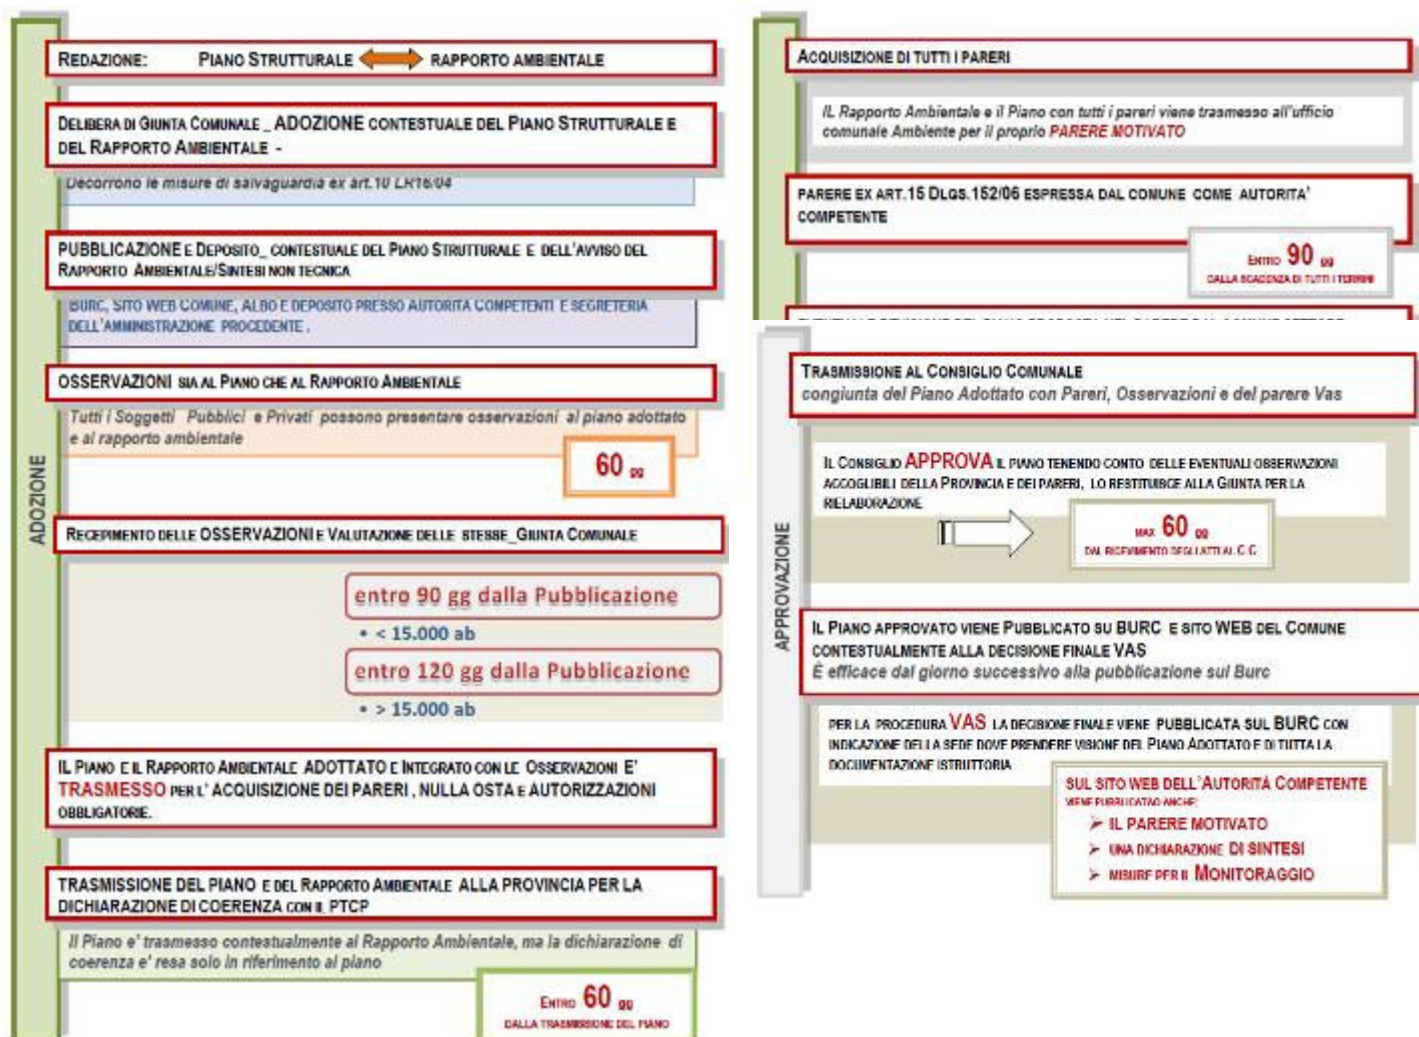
ADOZIONE

REDAZIONE: PIANO STRUTTURALE RAPPORTO AMBIENTALE

DELIBERA DI GIUNTA COMUNALE _ ADOZIONE CONTESTUALE DEL PIANO STRUTTURALE E DEL RAPPORTO AMBIENTALE -

Decorrono le misure di salvaguardia ex art.10 LR16/04

PUBBLICAZIONE E DEPOSITO_ CONTESTUALE DEL PIANO STRUTTURALE E DELL'AVVISO DEL RAPPORTO AMBIENTALE/SINTESI NON TECNICA

BURC, SITO WEB COMUNE, ALBO E DEPOSITO PRESSO AUTORITA COMPETENTI E SEGRETERIA DELL'AMMINISTRAZIONE PROCEDENTE.

OSSERVAZIONI SIA AL PIANO CHE AL RAPPORTO AMBIENTALE

Tutti i Soggetti Pubblici e Privati possono presentare osservazioni al piano adottato e al rapporto ambientale

60 gg

RECEPIMENTO DELLE OSSERVAZIONI E VALUTAZIONE DELLE STESSE_GIUNTA COMUNALE

entro 90 gg dalla Pubblicazione

• < 15.000 ab

entro 120 gg dalla Pubblicazione

• > 15.000 ab

IL PIANO E IL RAPPORTO AMBIENTALE ADOTTATO E INTEGRATO CON LE OSSERVAZIONI E' TRASMESSO PER L' ACQUISIZIONE DEI PARERI, NULLA OSTA E AUTORIZZAZIONI OBBLIGATORIE.

TRASMISSIONE DEL PIANO E DEL RAPPORTO AMBIENTALE ALLA PROVINCIA PER LA DICHIARAZIONE DI COERENZA CON IL PTCP

Il Piano e' trasmesso contestualmente al Rapporto Ambientale, ma la dichiarazione di coerenza e' resa solo in riferimento al piano

ENTRO 60 gg DALLA TRASMISSIONE DEL PIANO

ACQUISIZIONE DI TUTTI I PARERI

IL Rapporto Ambientale e il Piano con tutti i pareri viene trasmesso all'ufficio comunale Ambiente per il proprio PARERE MOTIVATO

PARERE EX ART.15 DLGS.152/06 ESPRESSA DAL COMUNE COME AUTORITA' COMPETENTE

ENTRO 90 gg DALLA SCADENZA DI TUTTI I TERMINI

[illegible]

APPROVAZIONE

TRASMISSIONE AL CONSIGLIO COMUNALE
congiunta del Piano Adottato con Pareri, Osservazioni e del parere Vas

IL CONSIGLIO APPROVA IL PIANO TENENDO CONTO DELLE EVENTUALI OSSERVAZIONI ACCOGLIBILI DELLA PROVINCIA E DEI PARERI, LO RESTITUISCE ALLA GIUNTA PER LA RIELABORAZIONE

MAX 60 gg DAL RICEVIMENTO DEGLI ATTI AL C.C.

IL PIANO APPROVATO VIENE PUBBLICATO SU BURC E SITO WEB DEL COMUNE CONTESTUALMENTE ALLA DECISIONE FINALE VAS
È efficace dal giorno successivo alla pubblicazione sul Burc

PER LA PROCEDURA VAS LA DECISIONE FINALE VIENE PUBBLICATA SUL BURC CON INDICAZIONE DELLA SEDE DOVE PRENDERE VISIONE DEL PIANO ADOTTATO E DI TUTTA LA DOCUMENTAZIONE ISTRUTTORIA

SUL SITO WEB DELL'AUTORITÀ COMPETENTE VIENE PUBBLICATO ANCHE:
➢ IL PARERE MOTIVATO
➢ UNA DICHIARAZIONE DI SINTESI
➢ MISURE PER IL MONITORAGGIO